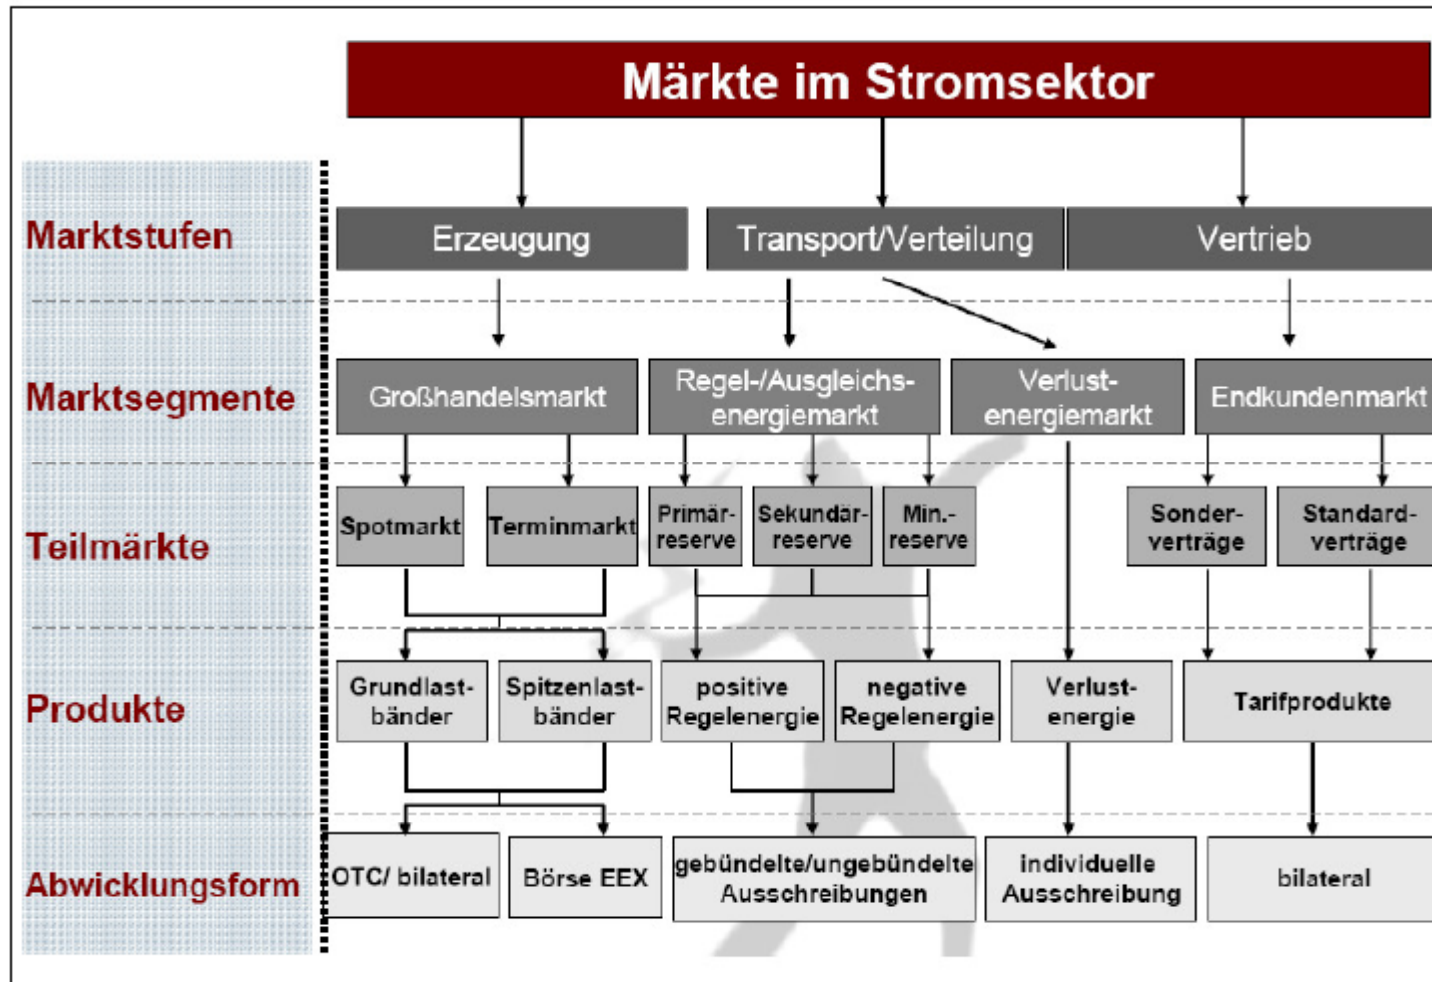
Märkte im Stromsektor

Marktstufen

Marktsegmente

Teilmärkte

Produkte

Abwicklungsform

Erzeugung

Transport/Verteilung

Vertrieb

Großhandelsmarkt

Regel-/Ausgleichsenergiemarkt

Verlustenergiemarkt

Endkundenmarkt

Spotmarkt

Terminmarkt

Primärreserve

Sekundärreserve

Min.-reserve

Sonderverträge

Standardverträge

Grundlastbänder

Spitzenlastbänder

positive Regelenergie

negative Regelenergie

Verlustenergie

Tarifprodukte

OTC/ bilateral

Börse EEX

gebündelte/ungebündelte Ausschreibungen

individuelle Ausschreibung

bilateral